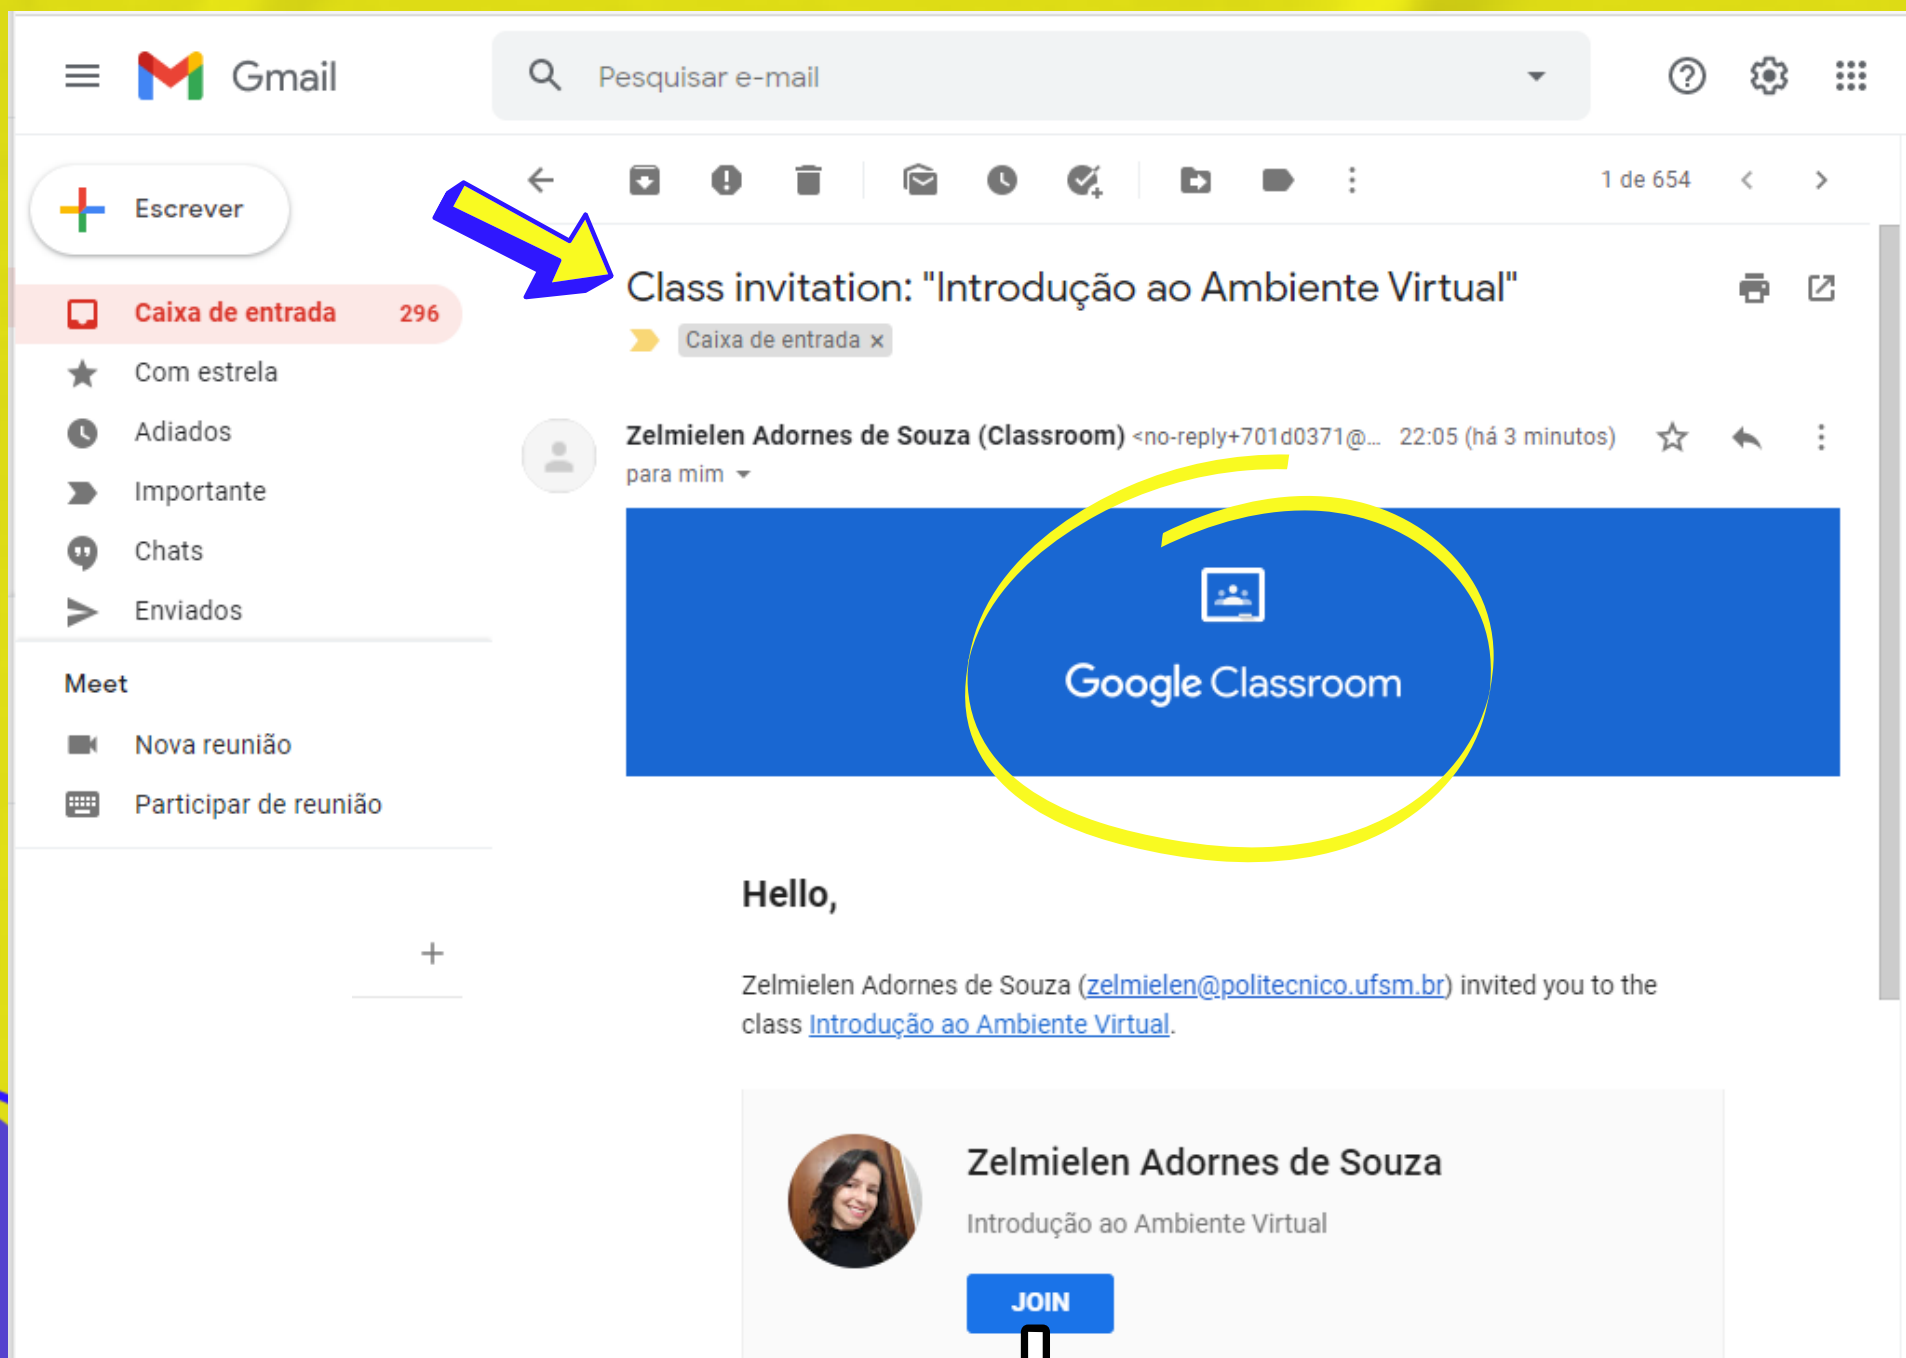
Gmail

Pesquisar e-mail

Escrever

Caixa de entrada 296

Com estrela

Adiados

Importante

Chats

Enviados

Meet

Nova reunião

Participar de reunião

+

1 de 654

Class invitation: "Introdução ao Ambiente Virtual"

Caixa de entrada ×

Zelmielen Adornes de Souza (Classroom) <no-reply+701d0371@... 22:05 (há 3 minutos)

para mim

Google Classroom

Hello,

Zelmielen Adornes de Souza (zelmielen@politecnico.ufsm.br) invited you to the class Introdução ao Ambiente Virtual.

Zelmielen Adornes de Souza

Introdução ao Ambiente Virtual

JOIN